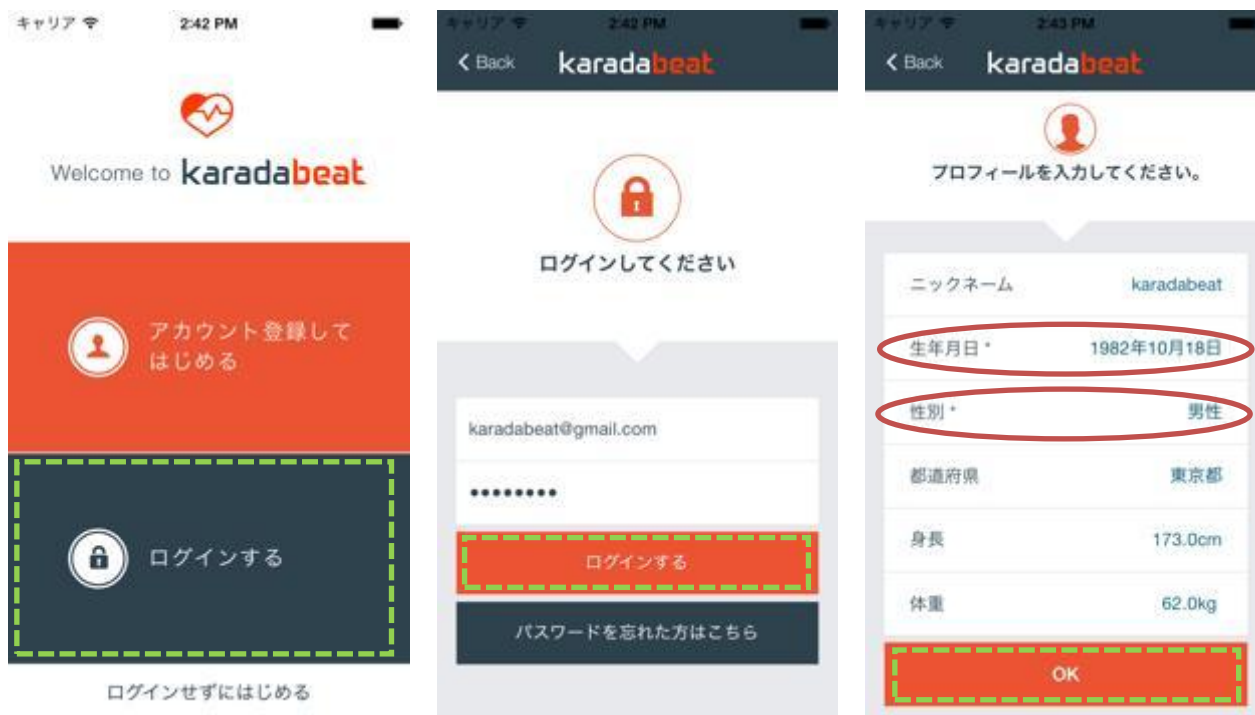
キャリア 2:42 PM

Welcome to karadabeat

アカウント登録してはじめる

ログインする

ログインせずにはじめる

キャリア 2:42 PM

< Back karadabeat

ログインしてください

karadabeat@gmail.com

•••••••••

ログインする

パスワードを忘れた方はこちら

キャリア 2:43 PM

< Back karadabeat

プロフィールを入力してください。

| ニックネーム | karadabeat |
|---|---|
| 生年月日 * | 1982年10月18日 |
| 性別 * | 男性 |
| 都道府県 | 東京都 |
| 身長 | 173.0cm |
| 体重 | 62.0kg |

OK